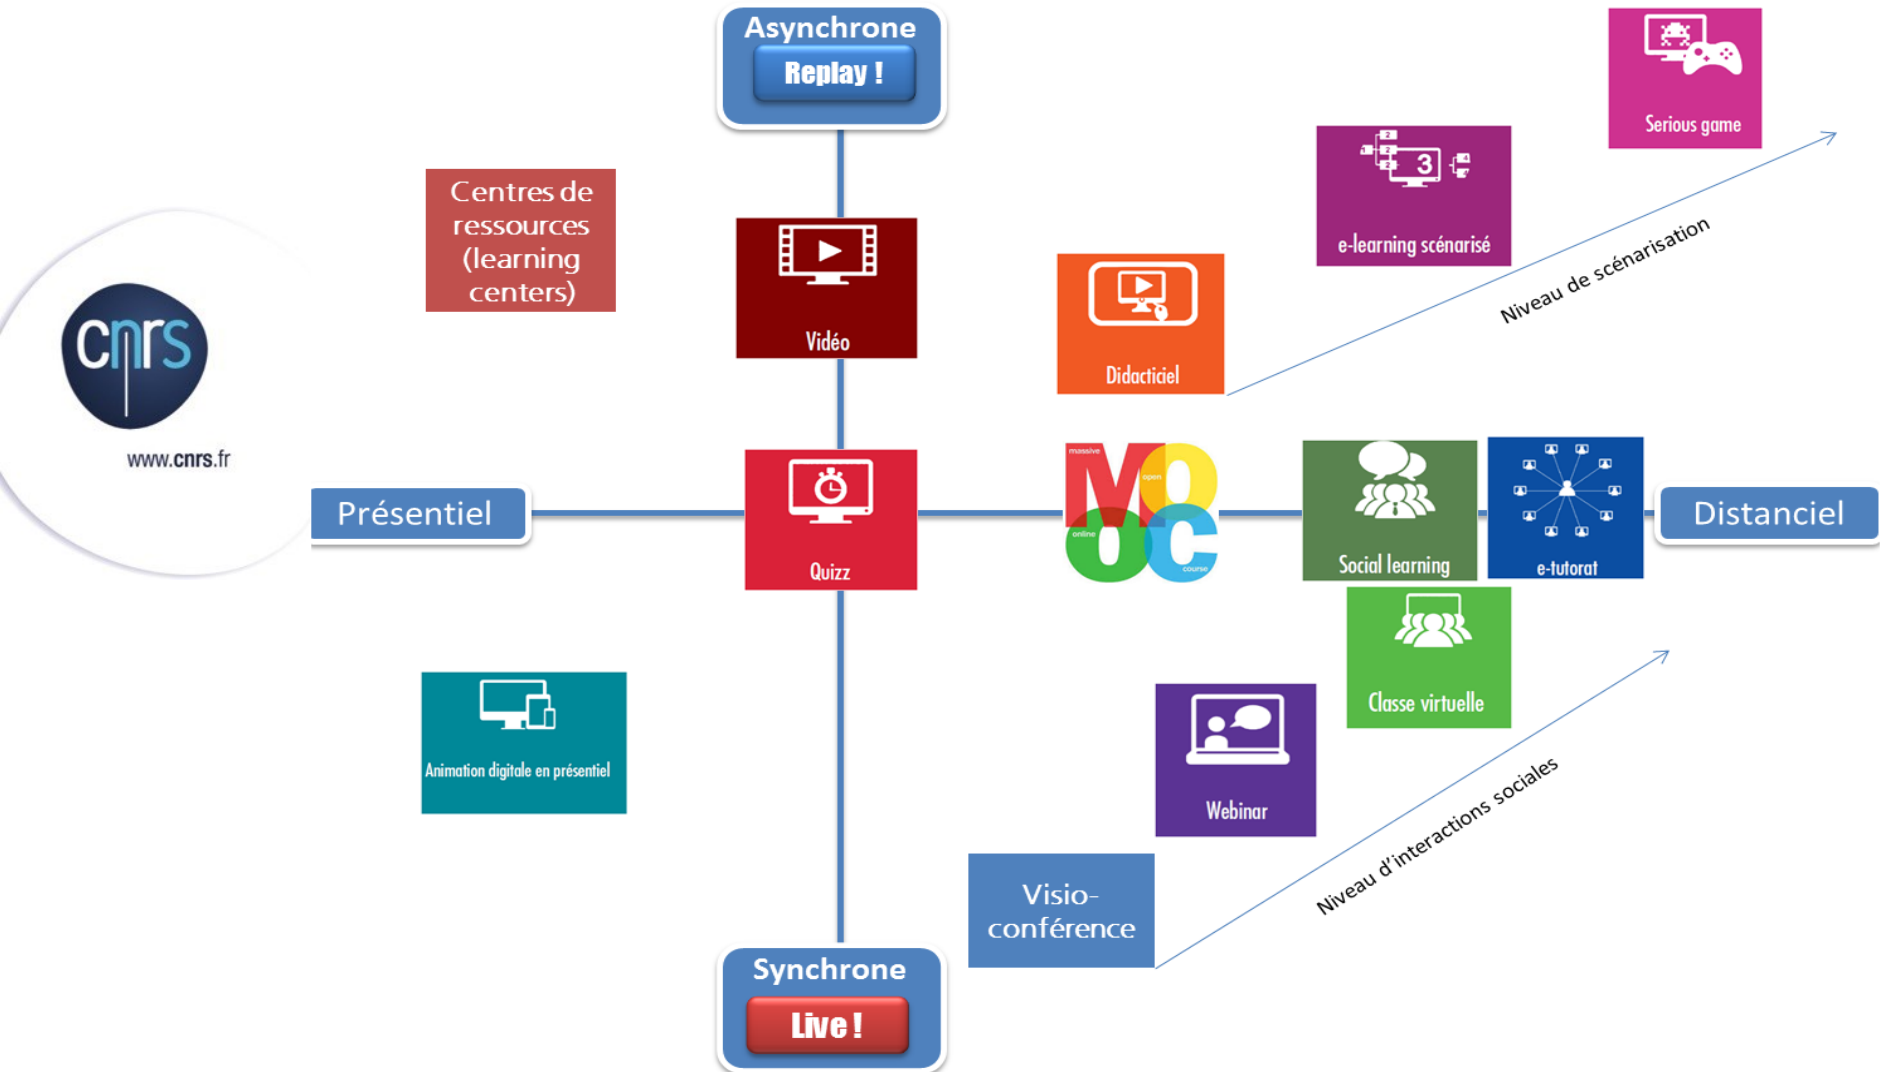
Asynchrone
Replay !

Serious game

e-learning scénarisé

Centres de ressources (learning centers)

Vidéo

Didacticiel

Niveau de scénarisation

cnrs
www.cnrs.fr

Présentiel

Quizz

massive
open
online
course
MOOC

Social learning

e-tutorat

Distanciel

Classe virtuelle

Animation digitale en présentiel

Webinar

Niveau d'interactions sociales

Visio-conférence

Synchrone
Live !